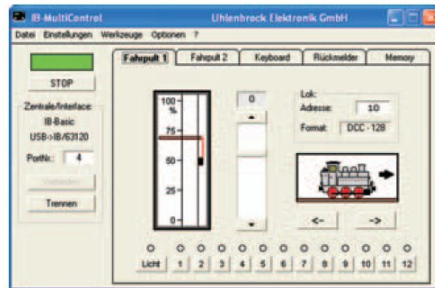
IB-MultiControl Uhlenbrock Elektronik GmbH

Datei Einstellungen Werkzeuge Optionen ?

STOP

Zentrale/Interface:
IB-Basic
USB->IB/63120

PortNr.: 4

Verbinden

Trennen

Fahrpult 1 Fahrpult 2 Keyboard Rückmelder Memory

100
%
75
50
25
0

0

Lok:
Adresse: 10
Format: DCC - 128

<-
->

Licht 1 2 3 4 5 6 7 8 9 10 11 12